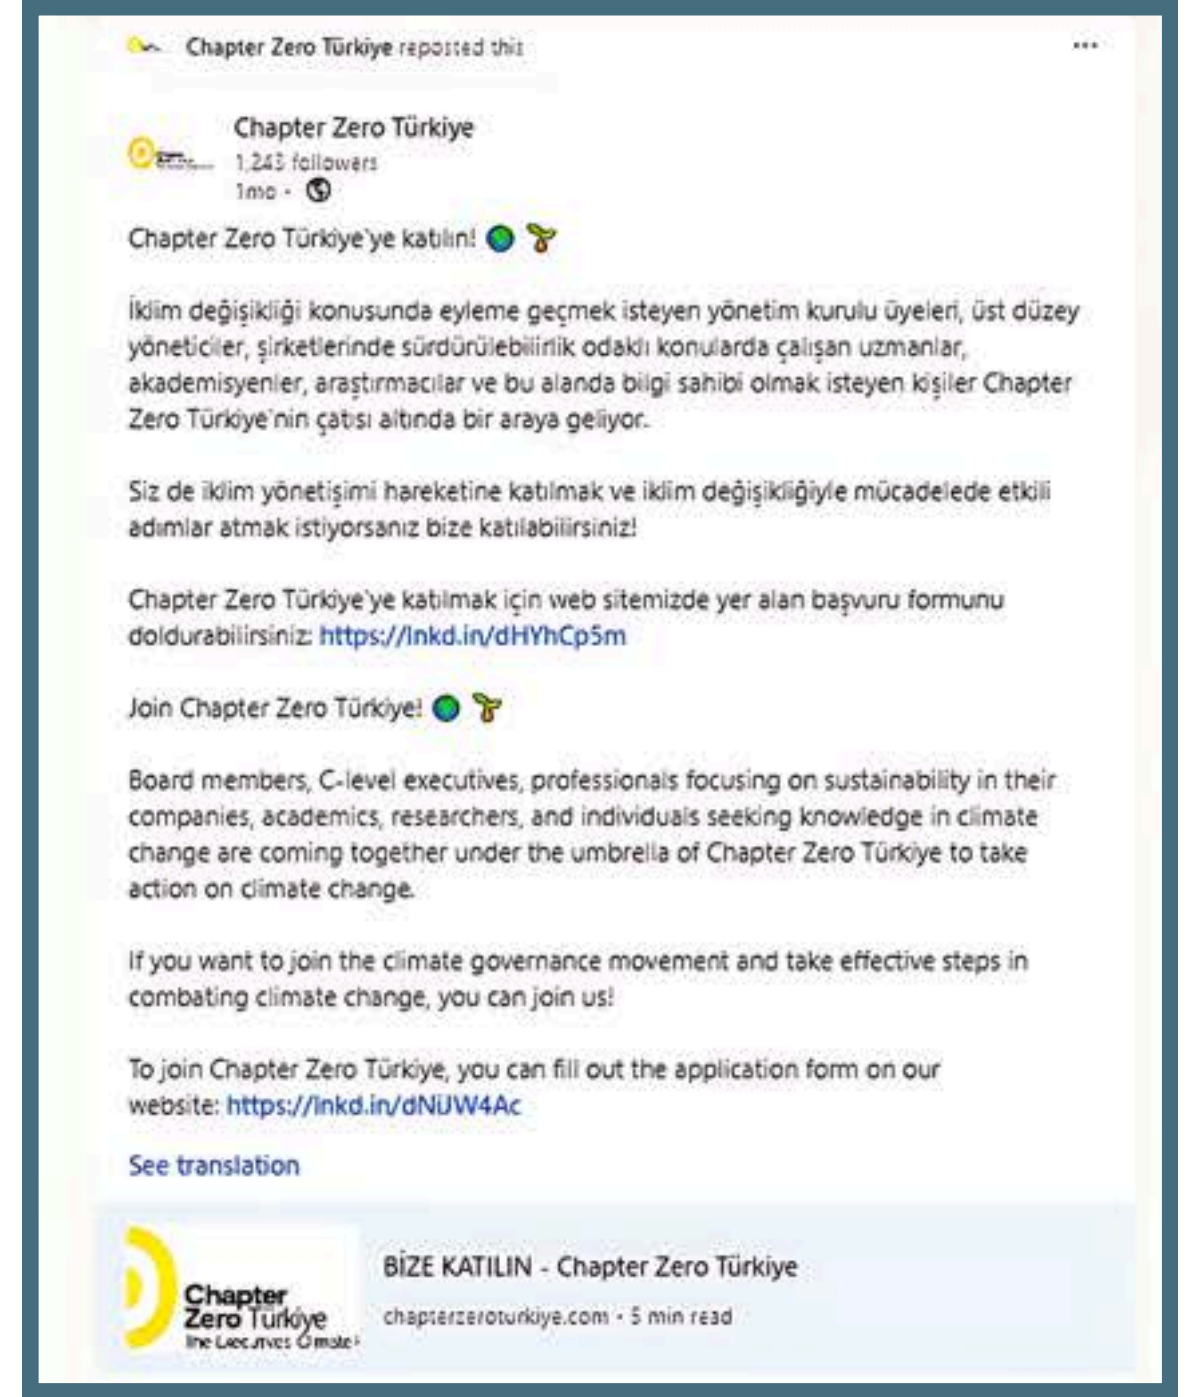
Chapter Zero Türkiye reposted this

...

Chapter Zero Türkiye
1,243 followers
1mo •

Chapter Zero Türkiye'ye katılın! 🌍 🌱

İklim değişikliği konusunda eyleme geçmek isteyen yönetim kurulu üyeleri, üst düzey yöneticiler, şirketlerinde sürdürülebilirlik odaklı konularda çalışan uzmanlar, akademisyenler, araştırmacılar ve bu alanda bilgi sahibi olmak isteyen kişiler Chapter Zero Türkiye'nin çatısı altında bir araya geliyor.

Siz de iklim yönetişimi hareketine katılmak ve iklim değişikliğiyle mücadelede etkili adımlar atmak istiyorsanız bize katılabilirsiniz!

Chapter Zero Türkiye'ye katılmak için web sitemizde yer alan başvuru formunu doldurabilirsiniz: https://lnkd.in/dHYhCp5m

Join Chapter Zero Türkiye! 🌍 🌱

Board members, C-level executives, professionals focusing on sustainability in their companies, academics, researchers, and individuals seeking knowledge in climate change are coming together under the umbrella of Chapter Zero Türkiye to take action on climate change.

If you want to join the climate governance movement and take effective steps in combating climate change, you can join us!

To join Chapter Zero Türkiye, you can fill out the application form on our website: https://lnkd.in/dNUW4Ac

See translation

Chapter Zero Türkiye
The Executives Climate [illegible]

BİZE KATILIN - Chapter Zero Türkiye
chapterzeroturkiye.com • 5 min read